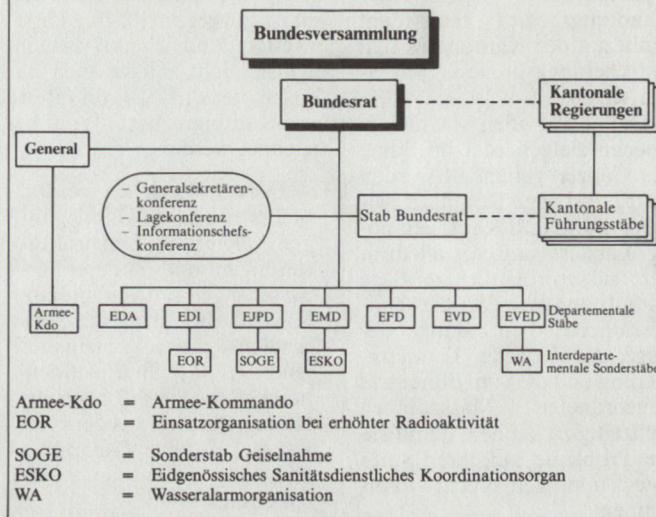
Bundesversammlung

Bundesrat

Kantonale Regierungen

General

– Generalsekretärenkonferenz
– Lagekonferenz
– Informationschefskonferenz

Stab Bundesrat

Kantonale Führungsstäbe

Armee-Kdo

EDA

EDI

EJPD

EMD

EFD

EVD

EVED

Departementale Stäbe

EOR

SOGE

ESKO

WA

Interdepartementale Sonderstäbe

Armee-Kdo = Armee-Kommando
EOR = Einsatzorganisation bei erhöhter Radioaktivität

SOGE = Sonderstab Geiselnahme
ESKO = Eidgenössisches Sanitätsdienstliches Koordinationsorgan
WA = Wasseralarmorganisation